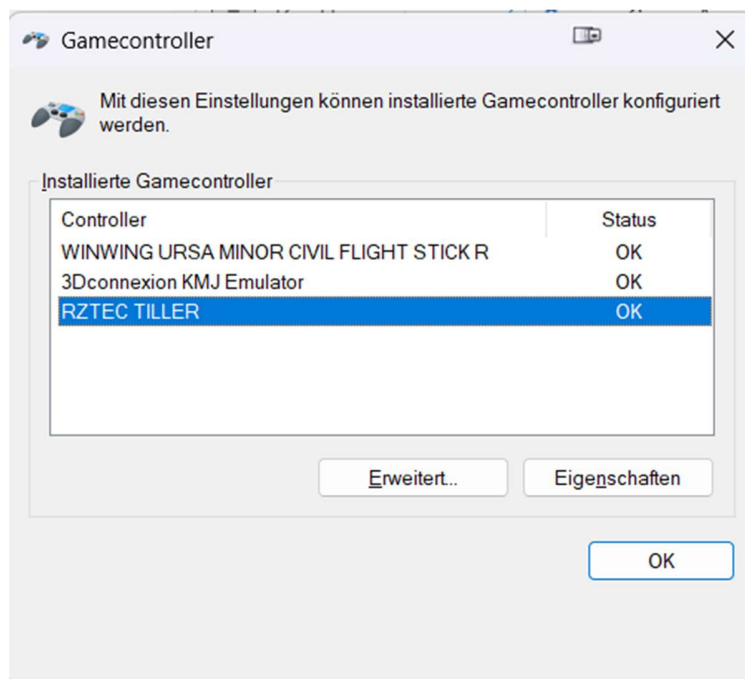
Gamecontroller

Mit diesen Einstellungen können installierte Gamecontroller konfiguriert werden.

Installierte Gamecontroller

| Controller | Status |
|---|---|
| WINWING URSA MINOR CIVIL FLIGHT STICK R | OK |
| 3Dconnexion KMJ Emulator | OK |
| RZTEC TILLER | OK |

Erweitert...

Eigenschaften

OK